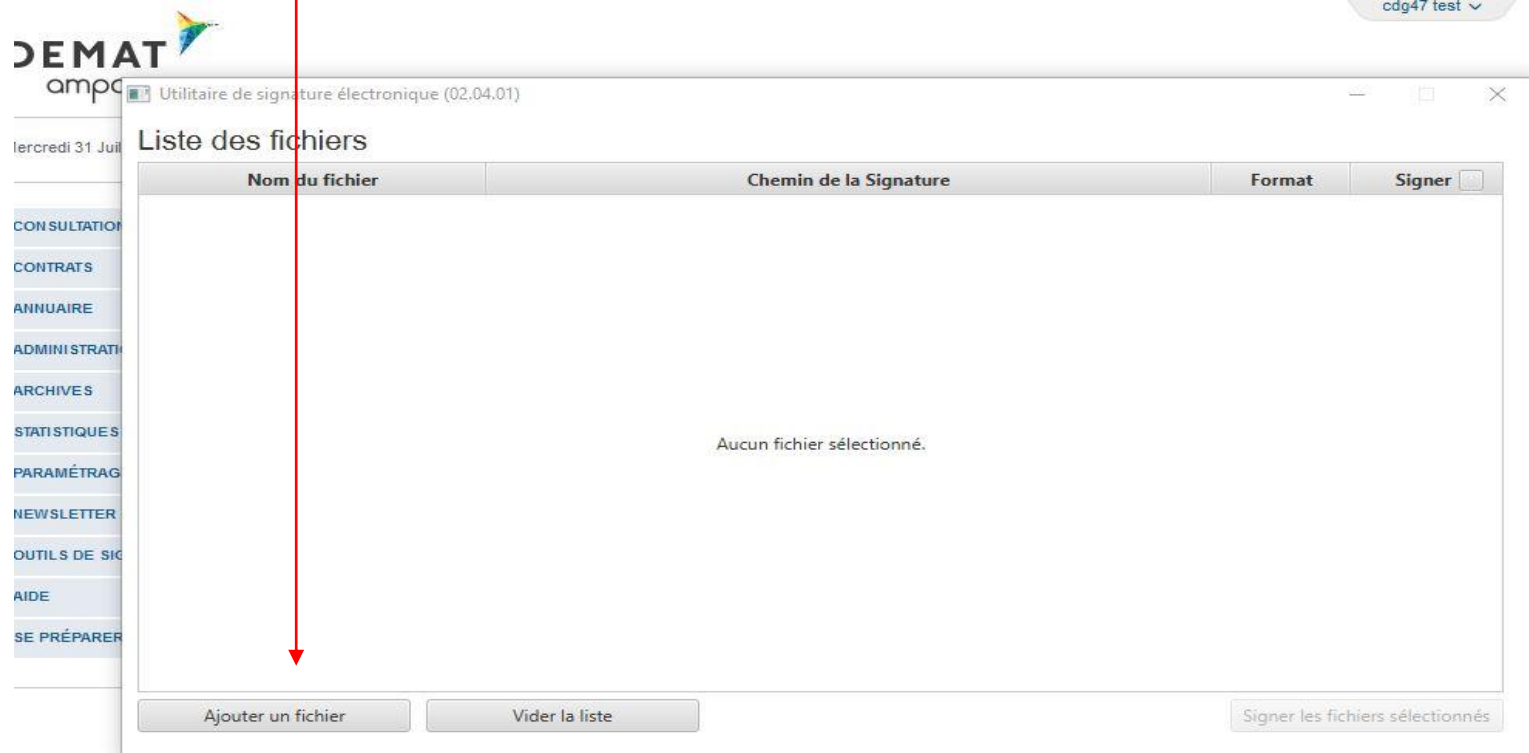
cdg47 test

DEMAT
ampa

lercredi 31 Juil

CONSULTATIO
CONTRATS
ANNUAIRE
ADMINISTRATI
ARCHIVES
STATISTIQUES
PARAMÉTRAG
NEWSLETTER
OUTILS DE SI
AIDE
SE PRÉPARER

Utilitaire de signature électronique (02.04.01)

Liste des fichiers

| Nom du fichier | Chemin de la Signature | Format | Signer |
|---|---|---|---|

Aucun fichier sélectionné.

Ajouter un fichier

Vider la liste

Signer les fichiers sélectionnés